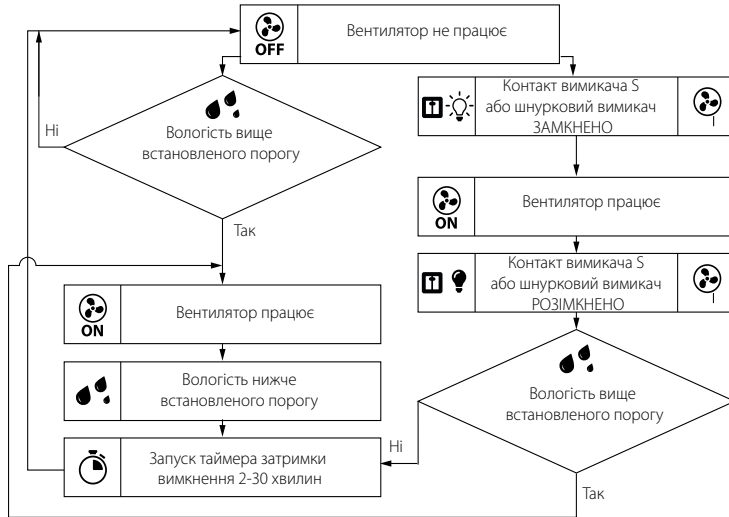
OFF
Вентилятор не працює

Вологість вище встановленого порогу

Ні

Так

ON
Вентилятор працює

Вологість нижче встановленого порогу

Запуск таймера затримки вимкнення 2-30 хвилин

Контакт вимикача S або шнурковий вимикач ЗАМКНЕНО

I

ON
Вентилятор працює

Контакт вимикача S або шнурковий вимикач РОЗІМКНЕНО

I

Вологість вище встановленого порогу

Ні

Так